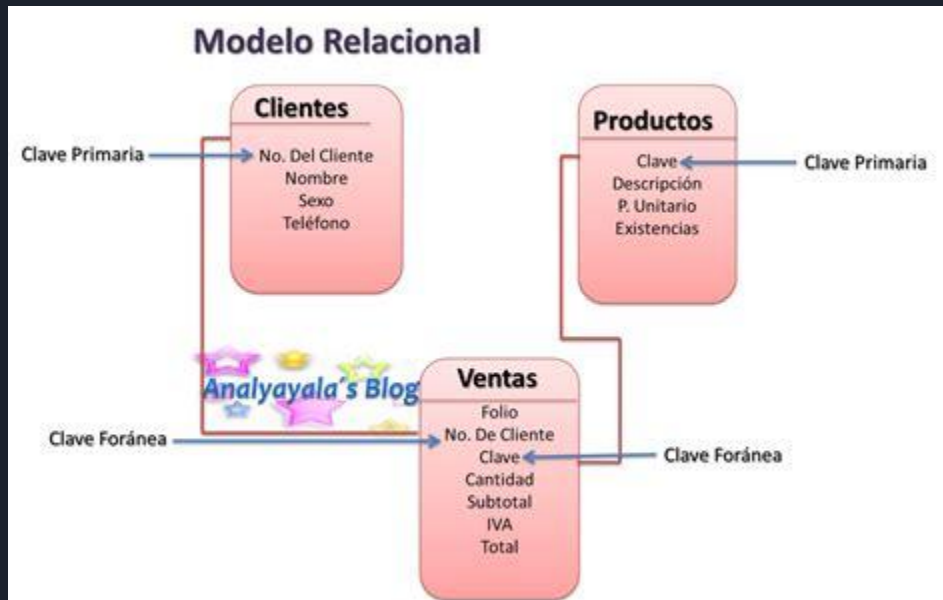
Modelo Relacional

Clientes
Clave Primaria
No. Del Cliente
Nombre
Sexo
Teléfono

Productos
Clave
Descripción
P. Unitario
Existencias
Clave Primaria

Analyayala´s Blog

Ventas
Folio
No. De Cliente
Clave
Cantidad
Subtotal
IVA
Total
Clave Foránea
Clave Foránea